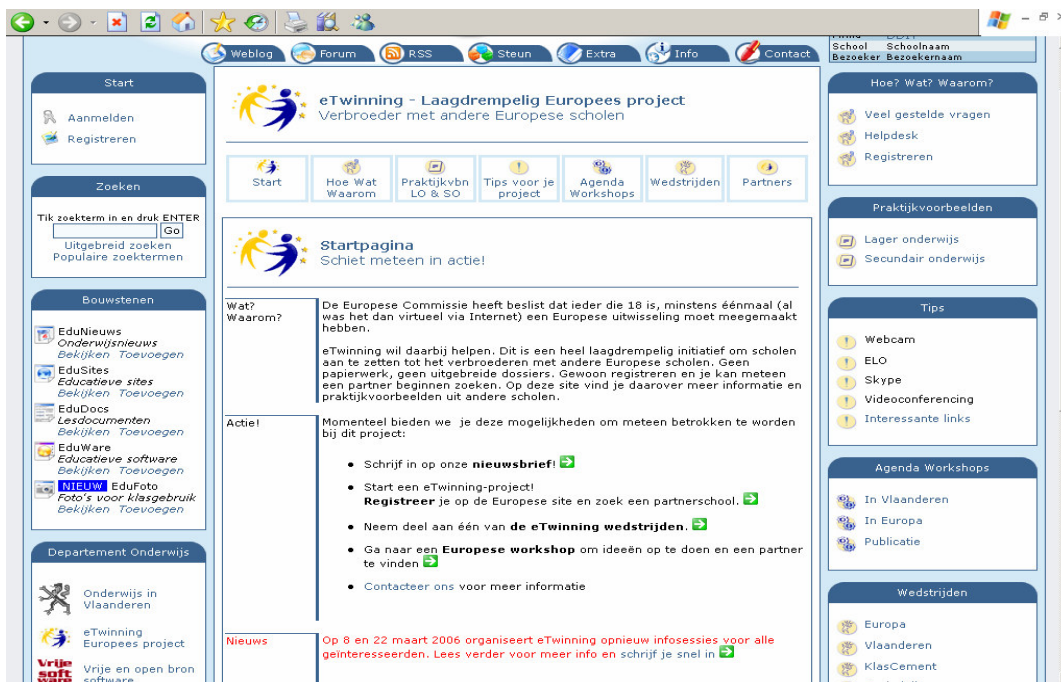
Weblog Forum RSS Steun Extra Info Contact

School Schoolnaam
Bezoeker Bezoekernaam

Start
Aanmelden
Registreren

Zoeken
Tik zoekterm in en druk ENTER
Go
Uitgebreid zoeken
Populaire zoektermen

Bouwstenen
EduNieuws
Onderwijsnieuws
Bekijken Toevoegen
EduSites
Educatieve sites
Bekijken Toevoegen
EduDocs
Lesdocumenten
Bekijken Toevoegen
EduWare
Educatieve software
Bekijken Toevoegen
NIEUW EduFoto
Foto's voor klasgebruik
Bekijken Toevoegen

Departement Onderwijs
Onderwijs in Vlaanderen
eTwinning Europees project
Vrije en open bron software

eTwinning - Laagdrempelig Europees project
Verbroeder met andere Europese scholen

Start | Hoe Wat Waarom | Praktijkvbn LO & SO | Tips voor je project | Agenda Workshops | Wedstrijden | Partners

Startpagina
Schiet meteen in actie!

Wat? Waarom?

De Europese Commissie heeft beslist dat ieder die 18 is, minstens éénmaal (al was het dan virtueel via Internet) een Europese uitwisseling moet meegemaakt hebben.

eTwinning wil daarbij helpen. Dit is een heel laagdrempelig initiatief om scholen aan te zetten tot het verbroederen met andere Europese scholen. Geen papierwerk, geen uitgebreide dossiers. Gewoon registreren en je kan meteen een partner beginnen zoeken. Op deze site vind je daarover meer informatie en praktijkvoorbeelden uit andere scholen.

Actie!

Momenteel bieden we je deze mogelijkheden om meteen betrokken te worden bij dit project:

• Schrijf in op onze nieuwsbrief!
• Start een eTwinning-project! Registreer je op de Europese site en zoek een partnerschool.
• Neem deel aan één van de eTwinning wedstrijden.
• Ga naar een Europese workshop om ideeën op te doen en een partner te vinden
• Contacteer ons voor meer informatie

Nieuws

Op 8 en 22 maart 2006 organiseert eTwinning opnieuw infosessies voor alle geïnteresseerden. Lees verder voor meer info en schrijf je snel in

Hoe? Wat? Waarom?
Veel gestelde vragen
Helpdesk
Registreren

Praktijkvoorbeelden
Lager onderwijs
Secundair onderwijs

Tips
Webcam
ELO
Skype
Videoconferencing
Interessante links

Agenda Workshops
In Vlaanderen
In Europa
Publicatie

Wedstrijden
Europa
Vlaanderen
KlasCement